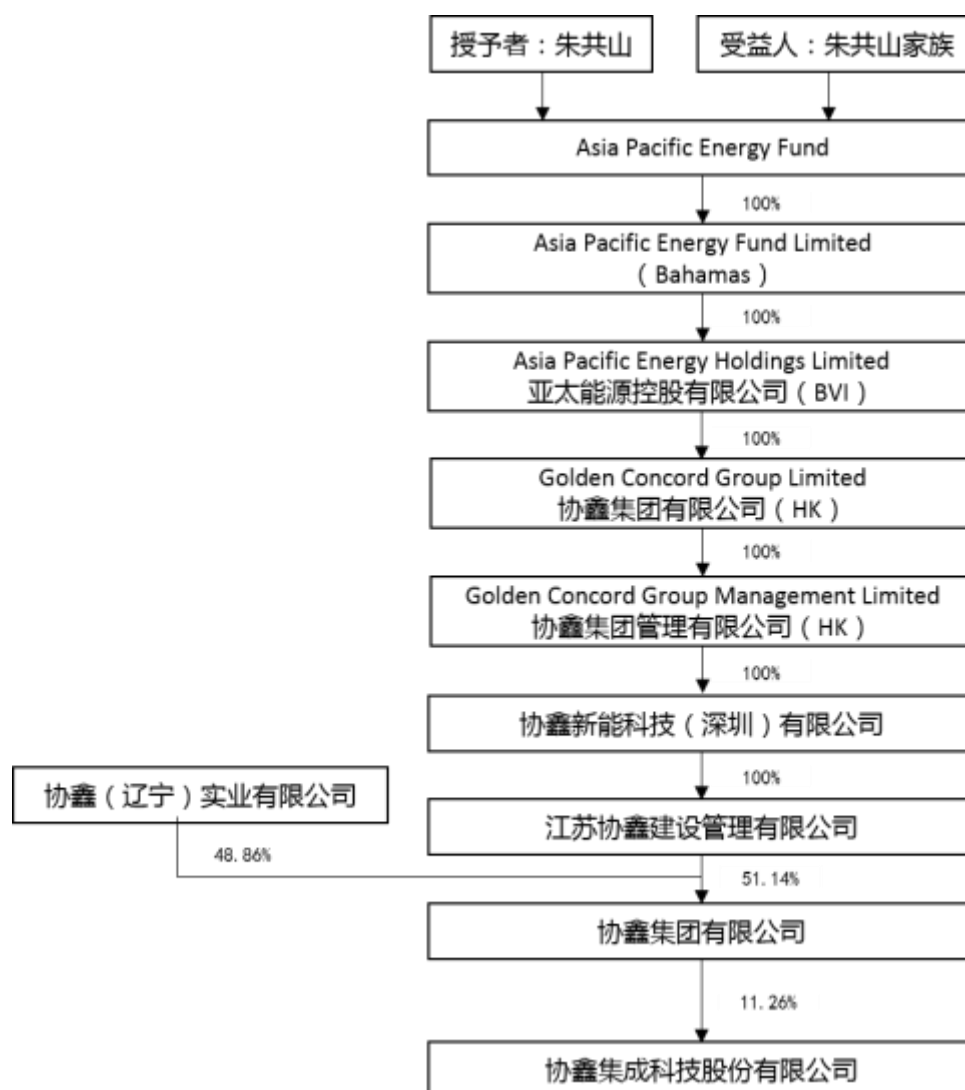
授予者：朱共山

受益人：朱共山家族

Asia Pacific Energy Fund

100%

Asia Pacific Energy Fund Limited
（Bahamas）

100%

Asia Pacific Energy Holdings Limited
亚太能源控股有限公司（BVI）

100%

Golden Concord Group Limited
协鑫集团有限公司（HK）

100%

Golden Concord Group Management Limited
协鑫集团管理有限公司（HK）

100%

协鑫新能科技（深圳）有限公司

100%

协鑫（辽宁）实业有限公司

江苏协鑫建设管理有限公司

48.86%

51.14%

协鑫集团有限公司

11.26%

协鑫集成科技股份有限公司